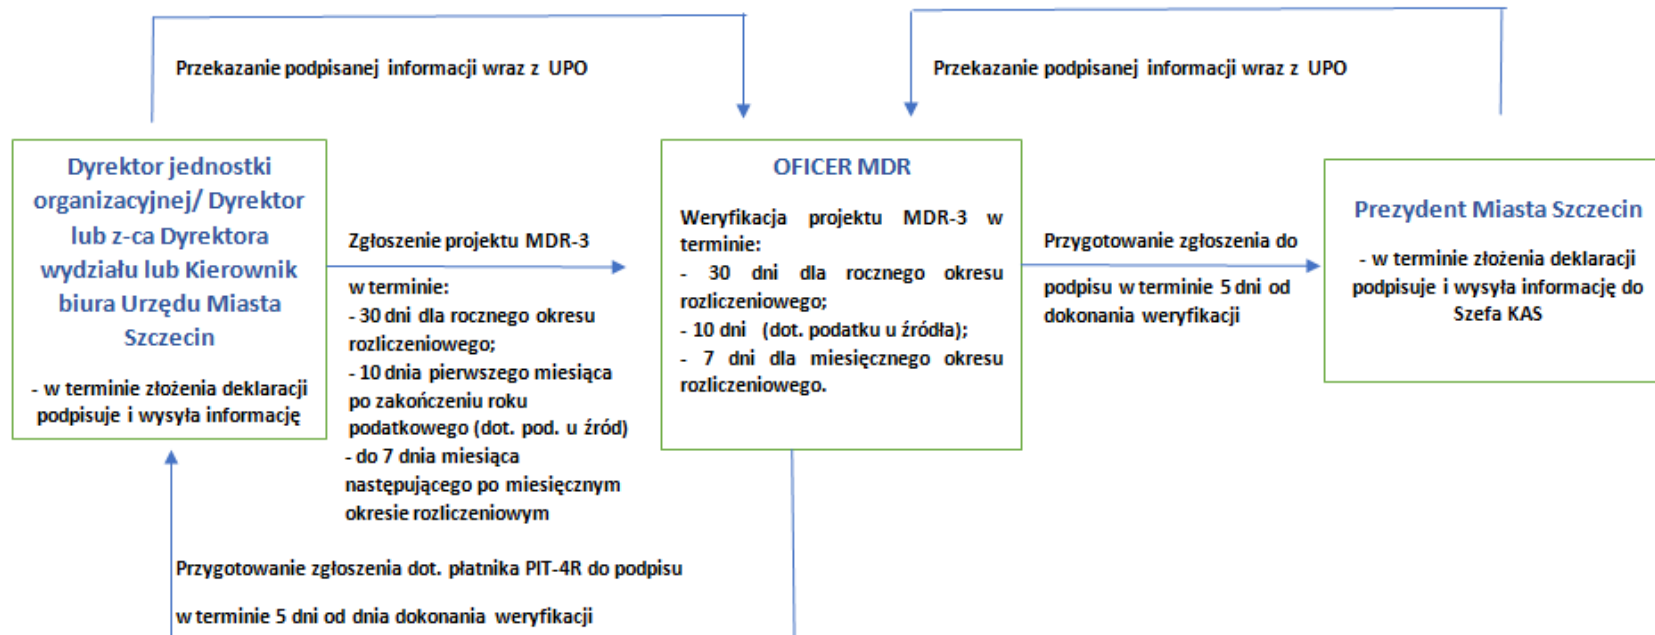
Przekazanie podpisanej informacji wraz z UPO

Przekazanie podpisanej informacji wraz z UPO

Dyrektor jednostki organizacyjnej/ Dyrektor lub z-ca Dyrektora wydziału lub Kierownik biura Urzędu Miasta Szczecin

- w terminie złożenia deklaracji podpisuje i wysyła informację

Zgłoszenie projektu MDR-3

w terminie:
- 30 dni dla rocznego okresu rozliczeniowego;
- 10 dnia pierwszego miesiąca po zakończeniu roku podatkowego (dot. pod. u źród)
- do 7 dnia miesiąca następującego po miesięcznym okresie rozliczeniowym

OFICER MDR

Weryfikacja projektu MDR-3 w terminie:
- 30 dni dla rocznego okresu rozliczeniowego;
- 10 dni (dot. podatku u źródła);
- 7 dni dla miesięcznego okresu rozliczeniowego.

Przygotowanie zgłoszenia do

podpisu w terminie 5 dni od dokonania weryfikacji

Prezydent Miasta Szczecin

- w terminie złożenia deklaracji podpisuje i wysyła informację do Szefa KAS

Przygotowanie zgłoszenia dot. płatnika PIT-4R do podpisu

w terminie 5 dni od dnia dokonania weryfikacji